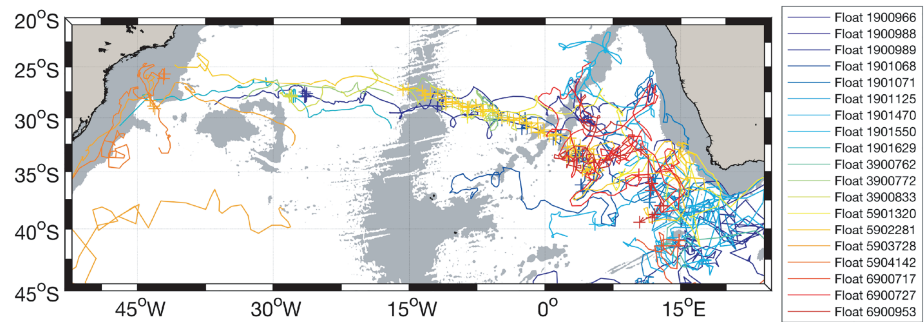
20°S
25°S
30°S
35°S
40°S
45°S
45°W
30°W
15°W
0°
15°E

Float 1900966
Float 1900988
Float 1900989
Float 1901068
Float 1901071
Float 1901125
Float 1901470
Float 1901550
Float 1901629
Float 3900762
Float 3900772
Float 3900833
Float 5901320
Float 5902281
Float 5903728
Float 5904142
Float 6900717
Float 6900727
Float 6900953